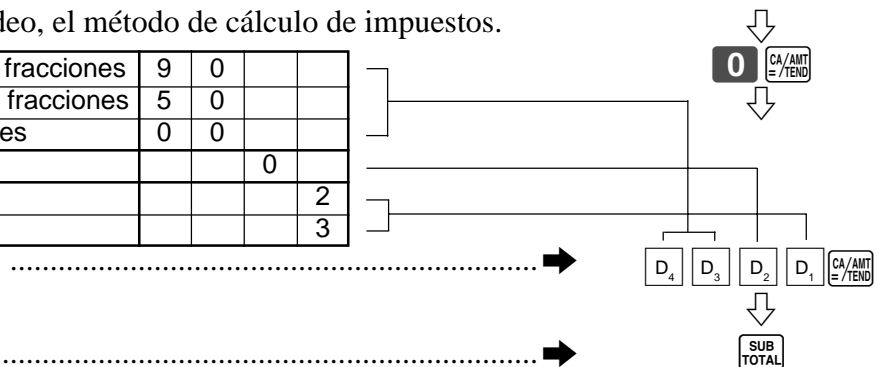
deo, el método de cálculo de impuestos.

| fracciones | 9 | 0 | | |
|---|---|---|---|---|
| fracciones | 5 | 0 | | |
| es | 0 | 0 | | |
| | | | 0 | |
| | | | | 2 |
| | | | | 3 |

0 CA/AMT =/TEND

$D_4$ $D_3$ $D_2$ $D_1$ CA/AMT =/TEND

SUB TOTAL